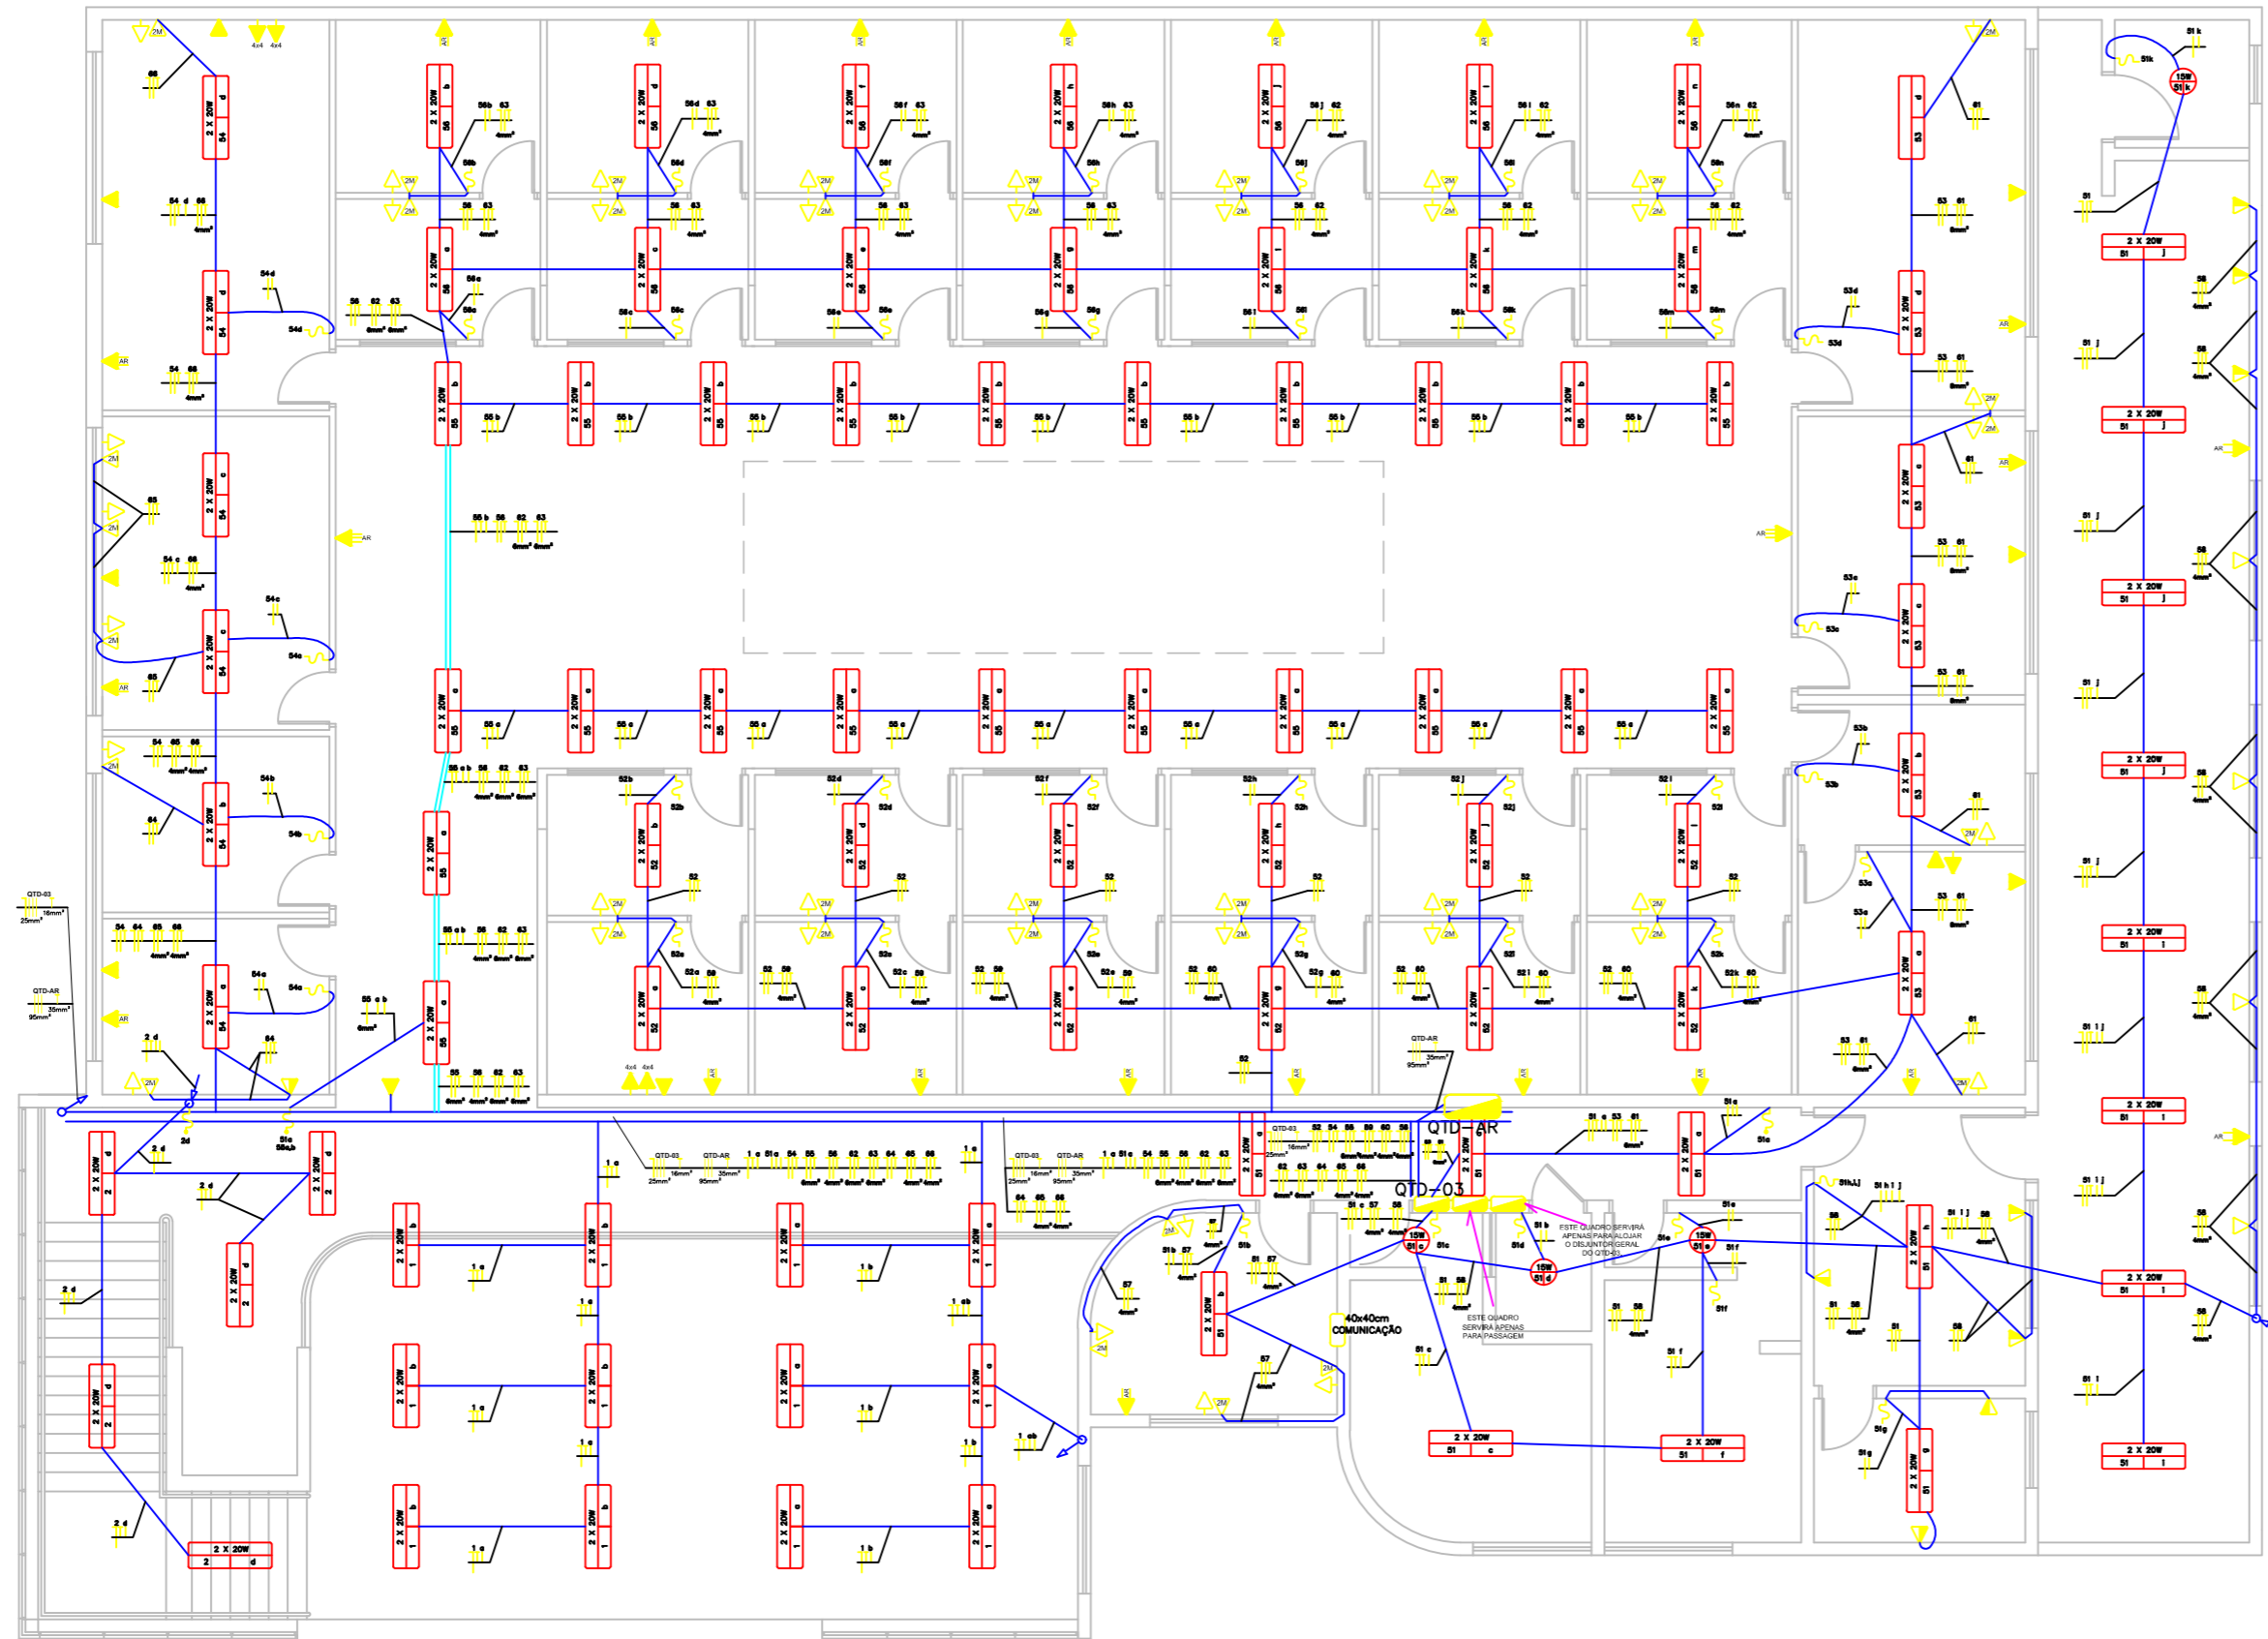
QTD-AR

QTD-03

40x40cm
COMUNICAÇÃO

ESTE QUADRO SERVIRÁ APENAS PARA ALOJAR O DISJUNTOR GERAL DO QTD-03

ESTE QUADRO SERVIRÁ APENAS PARA PASSAGEM

2 X 20W
51 j

2 X 20W
51 l

2 X 20W
51 c

2 X 20W
51 f

2 X 20W
2 d

15W
51 k

15W
51 c

15W
51 d

15W
51 e

QTD-03
16mm²
25mm²

QTD-AR
35mm²
95mm²

2M

AR

4x4

4mm²

6mm²

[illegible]